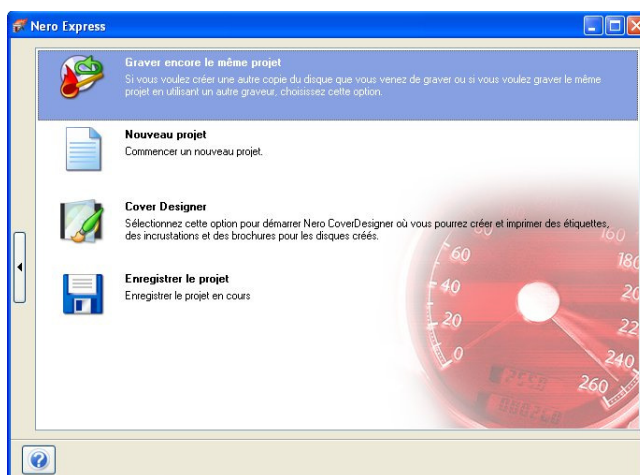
Nero Express

Graver encore le même projet
Si vous voulez créer une autre copie du disque que vous venez de graver ou si vous voulez graver le même projet en utilisant un autre graveur, choisissez cette option.

Nouveau projet
Commencer un nouveau projet.

Cover Designer
Sélectionnez cette option pour démarrer Nero CoverDesigner où vous pourrez créer et imprimer des étiquettes, des incrustations et des brochures pour les disques créés.

Enregistrer le projet
Enregistrer le projet en cours

60 40 20 0 160 180 20 22 240 260

?